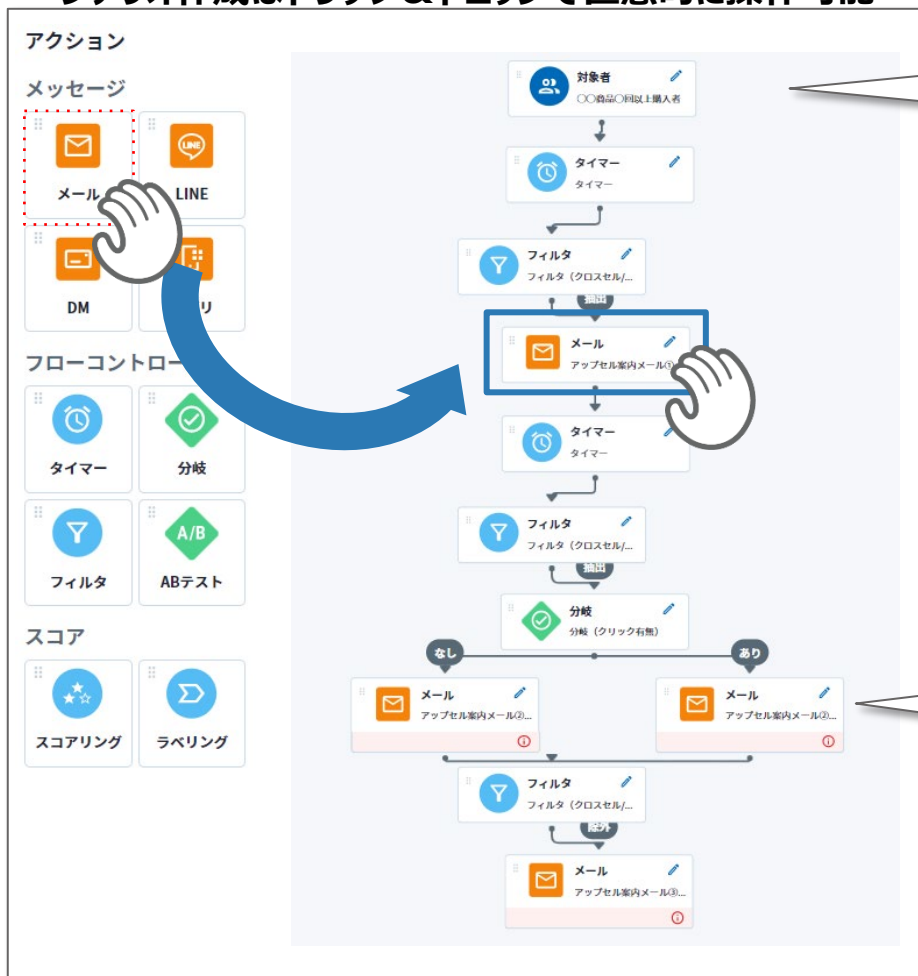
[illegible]

アクション

メッセージ

メール

LINE

DM

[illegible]リ

フローコントロー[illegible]

タイマー

分岐

フィルタ

A/B

ABテスト

スコア

スコアリング

ラベリング

対象者
〇〇商品〇回以上購入者

タイマー
タイマー

フィルタ
フィルタ（クロスセル/...

抽出

メール
アップセル案内メール①

タイマー
タイマー

フィルタ
フィルタ（クロスセル/...

抽出

分岐
分岐（クリック有無）

なし

あり

メール
アップセル案内メール②...

メール
アップセル案内メール②...

フィルタ
フィルタ（クロスセル/...

除外

メール
アップセル案内メール③...